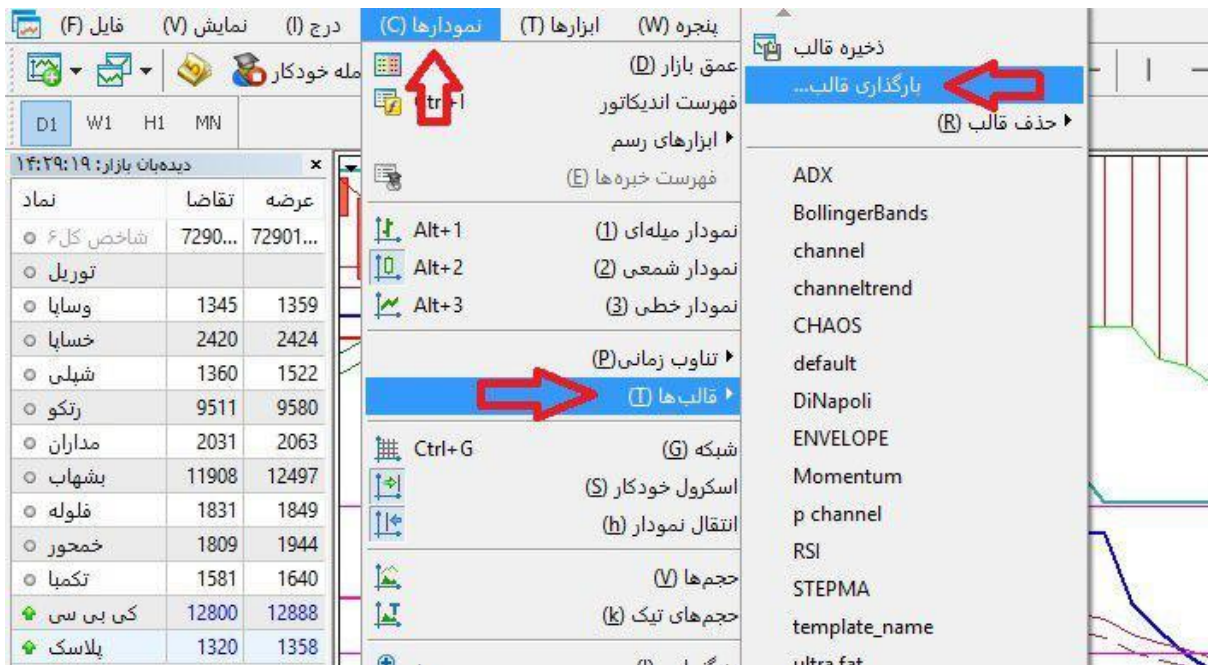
فایل (F) نمایش (V) درج (I) نمودارها (C) ابزارها (T) پنجره (W)

معامله خودکار

D1 W1 H1 MN

دیده‌بان بازار: ۱۴:۲۹:۱۹

| نماد | تقاضا | عرضه |
|---|---|---|
| شاخص کل ۶ | 7290... | 72901... |
| توریل | | |
| وساپا | 1345 | 1359 |
| خساپا | 2420 | 2424 |
| شپلی | 1360 | 1522 |
| رتکو | 9511 | 9580 |
| مداران | 2031 | 2063 |
| بشهاب | 11908 | 12497 |
| فلوله | 1831 | 1849 |
| خمحور | 1809 | 1944 |
| تکمپا | 1581 | 1640 |
| کی بی سی | 12800 | 12888 |
| پلاسک | 1320 | 1358 |

عمق بازار (D)
فهرست اندیکاتور Ctrl+I
ابزارهای رسم
فهرست خبره‌ها (E)
نمودار میله‌ای (1) Alt+1
نمودار شمعی (2) Alt+2
نمودار خطی (3) Alt+3
تناوب زمانی (P)
قالب‌ها (T)
شبکه (G) Ctrl+G
اسکرول خودکار (S)
انتقال نمودار (h)
حجم‌ها (V)
حجم‌های تیک (k)

ذخیره قالب
بارگذاری قالب...
حذف قالب (R)
ADX
BollingerBands
channel
channeltrend
CHAOS
default
DiNapoli
ENVELOPE
Momentum
p channel
RSI
STEPMA
template_name
ultra fat